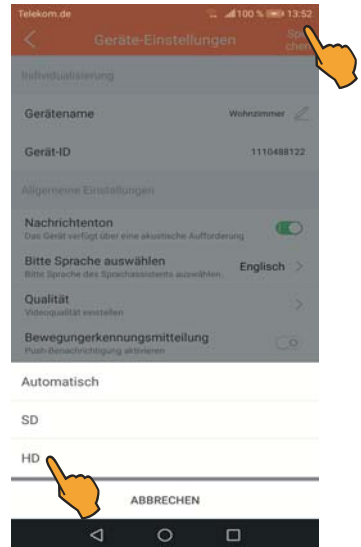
Telekom.de 100 % 13:52

Geräte-Einstellungen Spei chern

Individualisierung

Gerätename Wohnzimmer

Gerät-ID 1110488122

Allgemeine Einstellungen

Nachrichtenton
Das Gerät verfügt über eine akustische Aufforderung

Bitte Sprache auswählen
Bitte Sprache des Sprachassistents auswählen Englisch

Qualität
Videoqualität einstellen

Bewegungserkennungsmitteilung
Push-Benachrichtigung aktivieren

Automatisch

SD

HD

ABBRECHEN